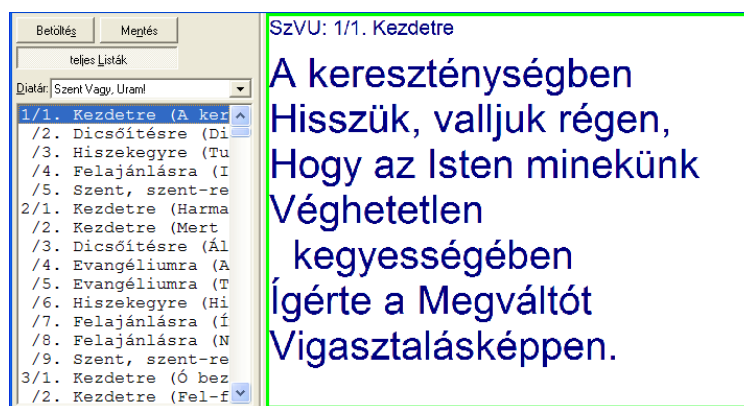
Betöltés Mentés

teljes Listák

Diatár: Szent Vagy, Uram!

1/1. Kezdetre (A ker
/2. Dicsőítésre (Di
/3. Hiszekegyre (Tu
/4. Felajánlásra (I
/5. Szent, szent-re
2/1. Kezdetre (Harma
/2. Kezdetre (Mert
/3. Dicsőítésre (Ál
/4. Evangéliumra (A
/5. Evangéliumra (T
/6. Hiszekegyre (Hi
/7. Felajánlásra (Í
/8. Felajánlásra (N
/9. Szent, szent-re
3/1. Kezdetre (Ó bez
/2. Kezdetre (Fel-f

SzVU: 1/1. Kezdetre

A kereszténységben
Hisszük, valljuk régen,
Hogy az Isten minekünk
Véghetetlen
kegyességében
Ígérte a Megváltót
Vigasztalásképpen.